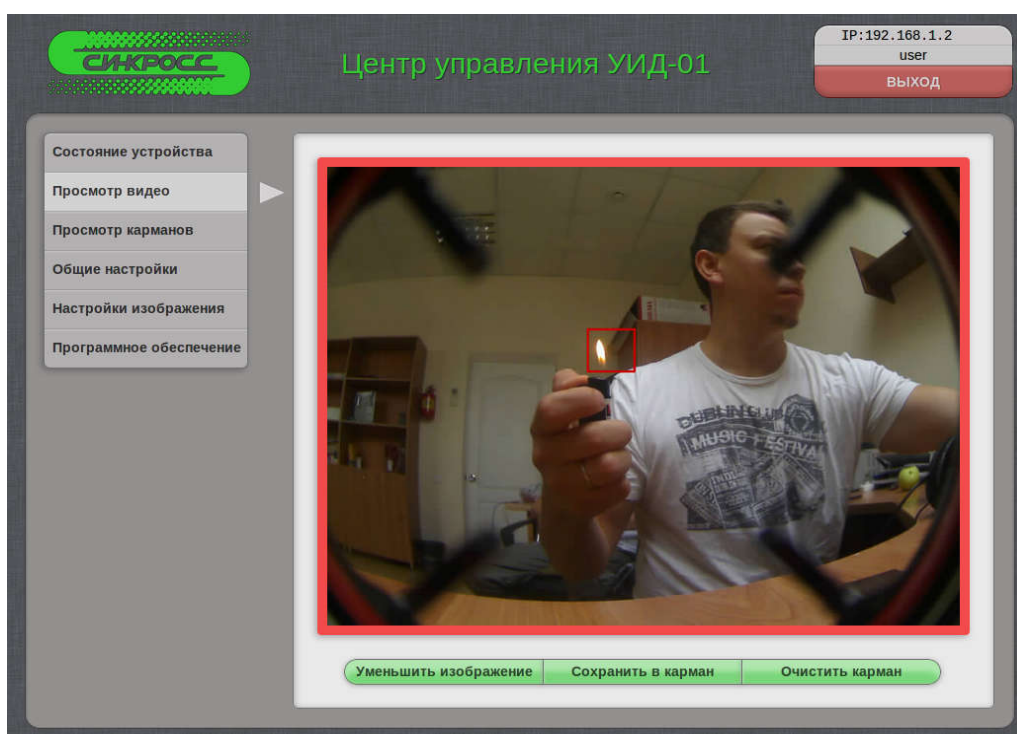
СИНКРОСС

Центр управления УИД-01

IP:192.168.1.2
user
выход

Состояние устройства
Просмотр видео
Просмотр карманов
Общие настройки
Настройки изображения
Программное обеспечение

DUBLIN CLUB
MUSIC FESTIVAL

Уменьшить изображение
Сохранить в карман
Очистить карман